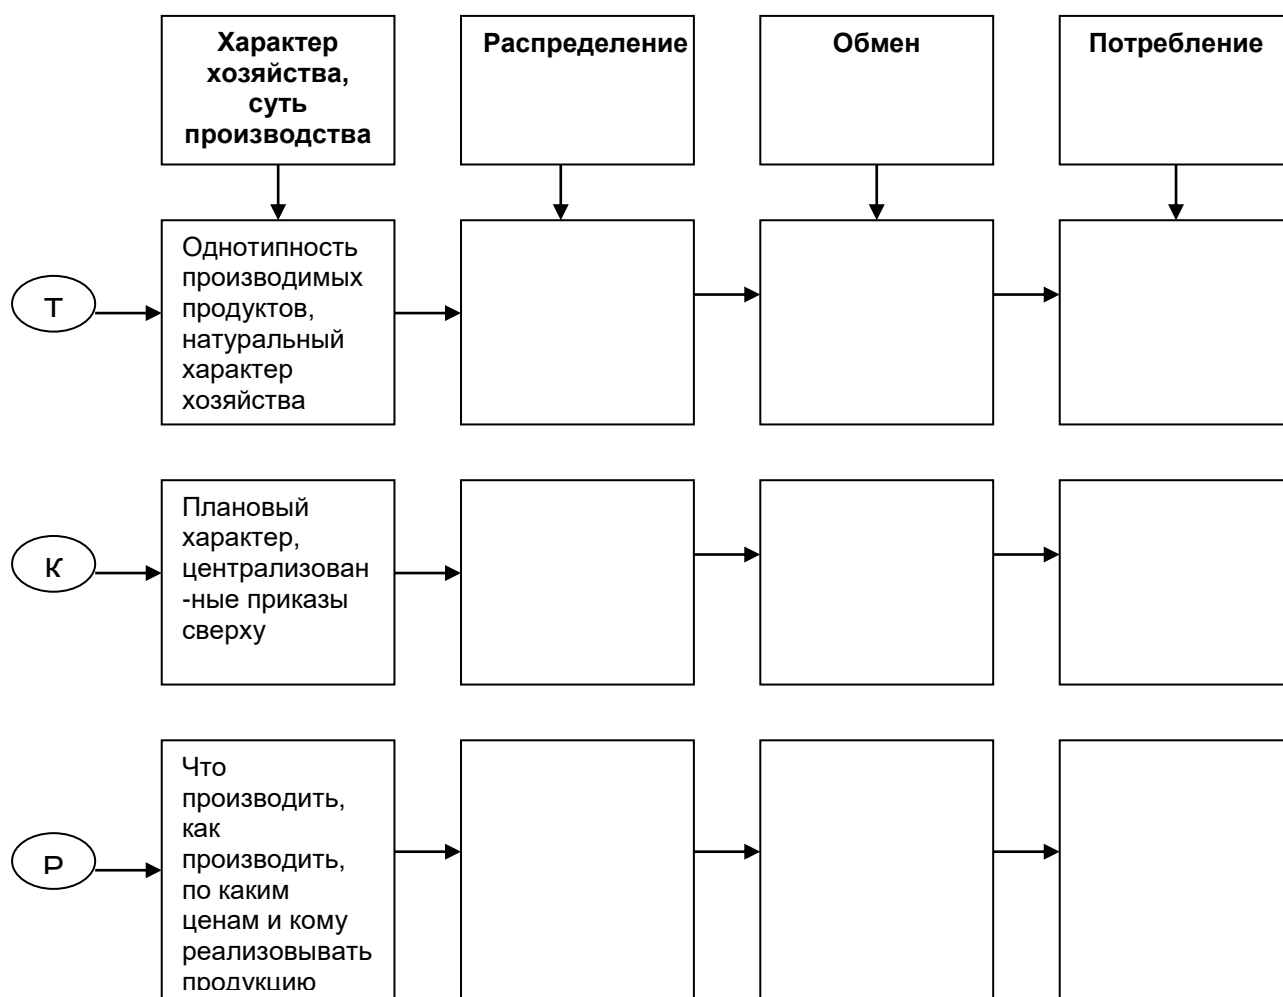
Характер хозяйства, суть производства

Распределение

Обмен

Потребление

Т

Однотипность производимых продуктов, натуральный характер хозяйства

К

Плановый характер, централизован-ные приказы сверху

Р

Что производить, как производить, по каким ценам и кому реализовывать продукцию